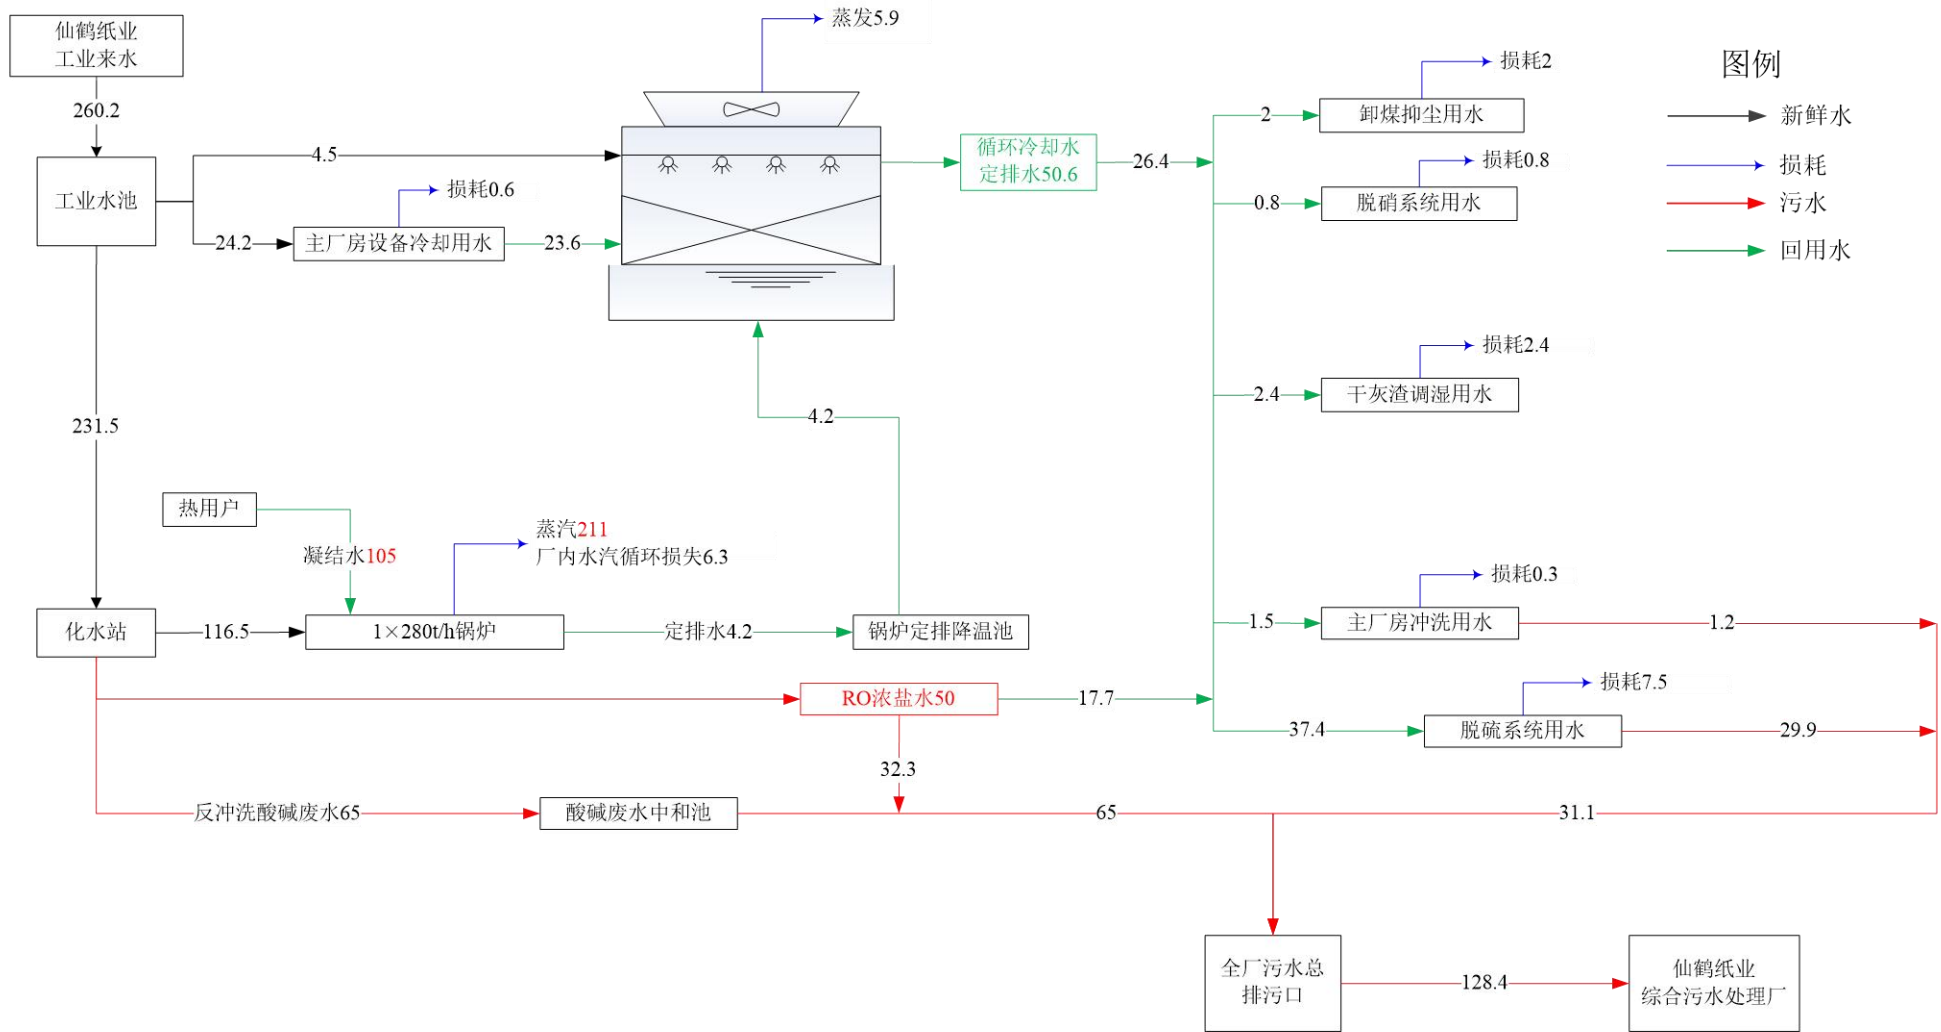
仙鹤纸业
工业来水

260.2

工业水池

4.5

24.2

主厂房设备冷却用水

损耗0.6

23.6

蒸发5.9

循环冷却水
定排水50.6

26.4

231.5

4.2

热用户

凝结水105

蒸汽211
厂内水汽循环损失6.3

化水站

116.5

1×280t/h锅炉

定排水4.2

锅炉定排降温池

RO浓盐水50

17.7

32.3

反冲洗酸碱废水65

酸碱废水中和池

65

31.1

2

卸煤抑尘用水

损耗2

0.8

脱硝系统用水

损耗0.8

2.4

干灰渣调湿用水

损耗2.4

1.5

主厂房冲洗用水

损耗0.3

1.2

37.4

脱硫系统用水

损耗7.5

29.9

全厂污水总
排污口

128.4

仙鹤纸业
综合污水处理厂

图例

新鲜水

损耗

污水

回用水